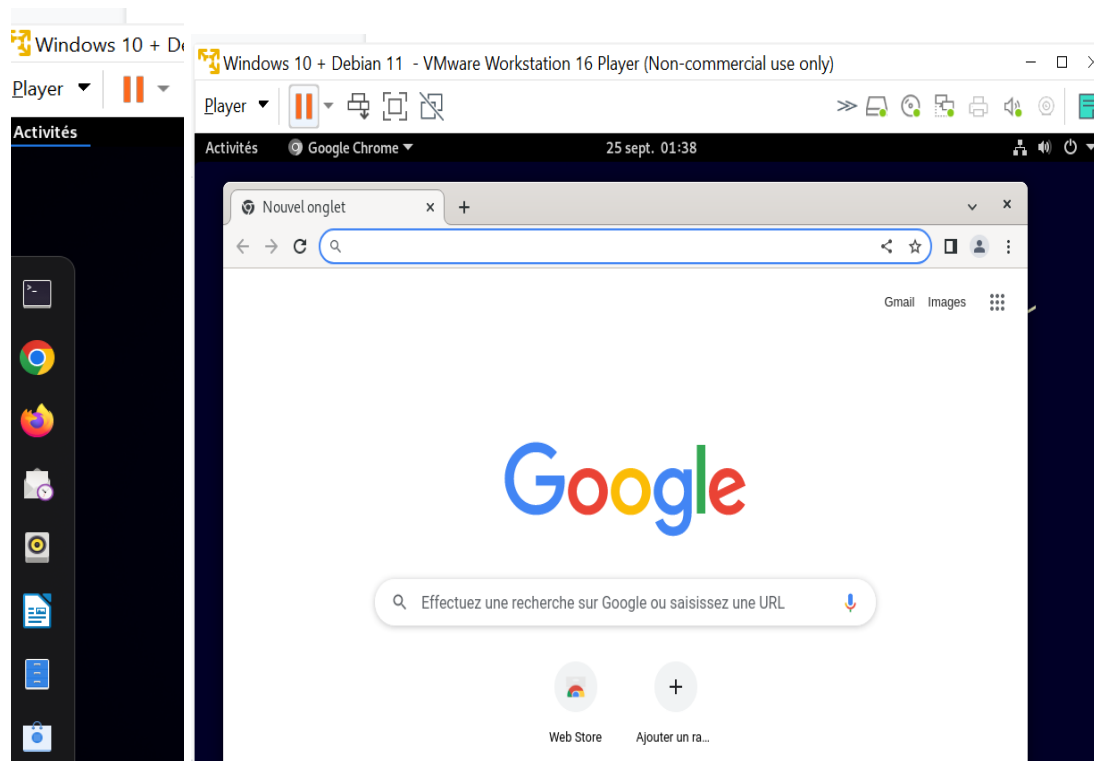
Windows 10 + De

Player

Activités

Windows 10 + Debian 11 - VMware Workstation 16 Player (Non-commercial use only)

Player

Activités Google Chrome 25 sept. 01:38

Nouvel onglet × +

Gmail Images

Google

Effectuez une recherche sur Google ou saisissez une URL

Web Store

Ajouter un ra...